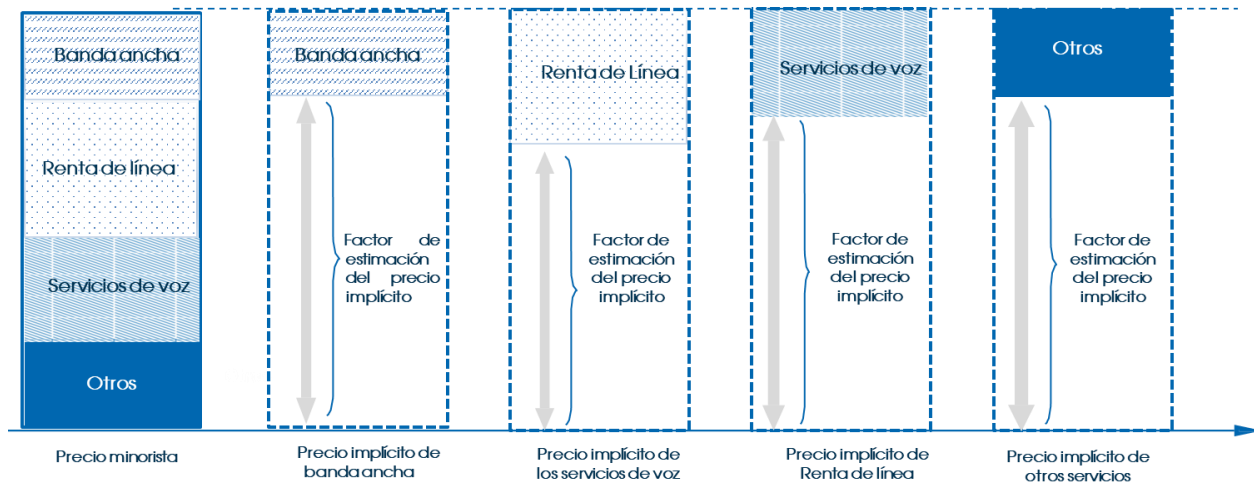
Banda ancha

Renta de línea

Servicios de voz

Otros

Precio minorista

Banda ancha

Factor de estimación del precio implícito

Precio implícito de banda ancha

Renta de Línea

Factor de estimación del precio implícito

Precio implícito de los servicios de voz

Servicios de voz

Factor de estimación del precio implícito

Precio implícito de Renta de línea

Otros

Factor de estimación del precio implícito

Precio implícito de otros servicios